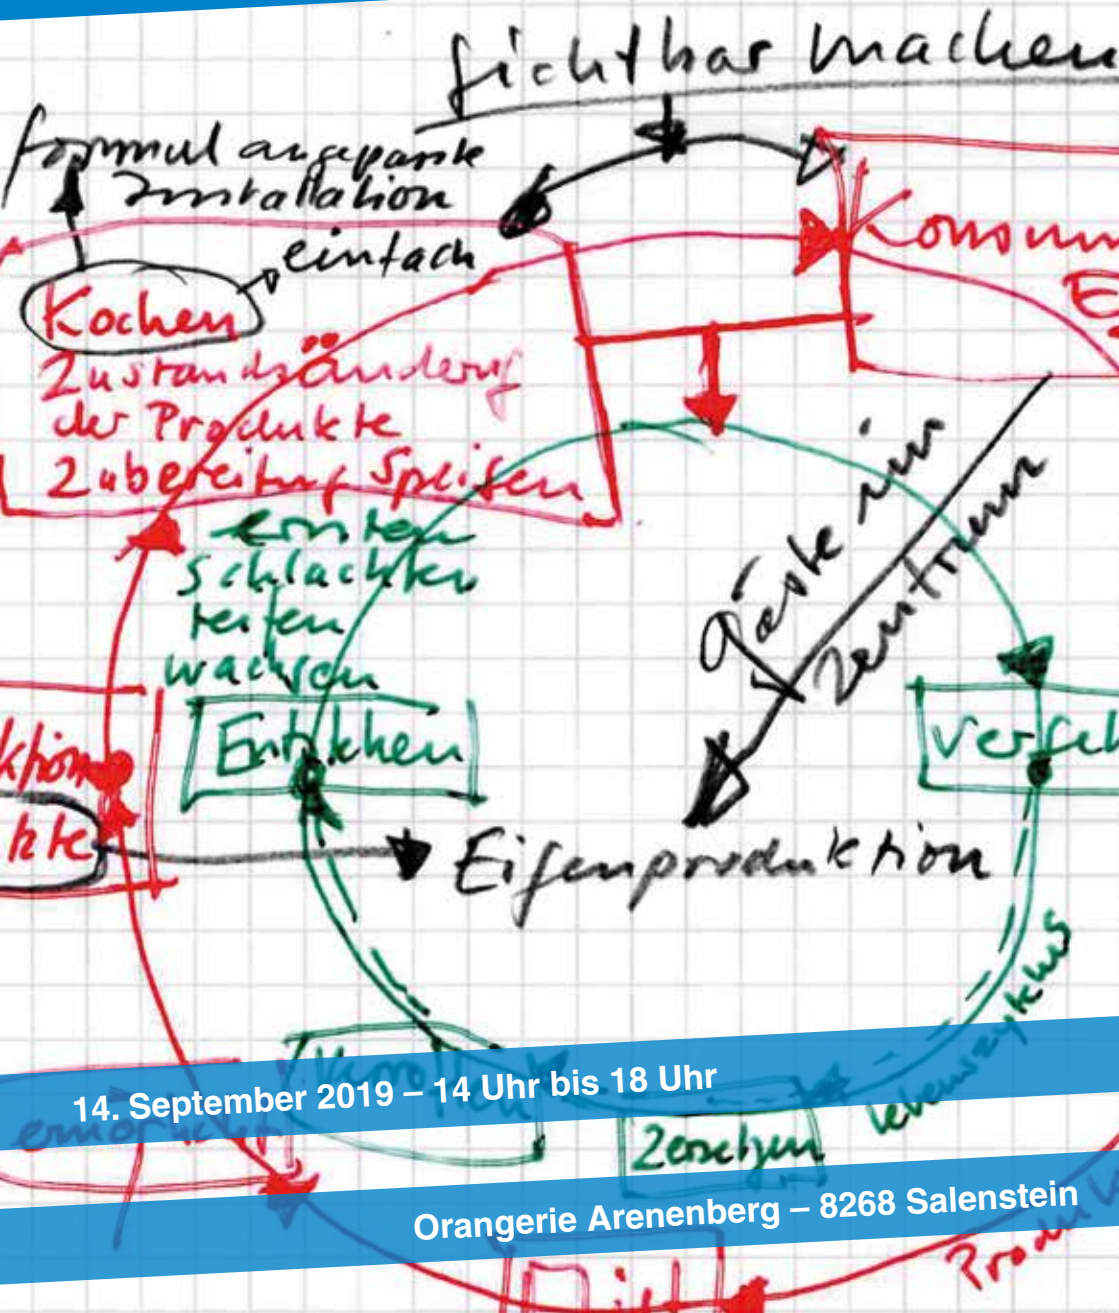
fichtbar machen

formulangepasste Installation

eintach

Kochen

Zustandsänderung der Produkte

Zubereitung Speisen

Konsum

Gäste ins Zentrum

ernten
Schlachten
teilen
wachsen

Entstehen

Verfall

kte

Eigenproduktion

Lebenszyklus

Zerstören

14. September 2019 – 14 Uhr bis 18 Uhr

Orangerie Arenenberg – 8268 Salenstein

Prod